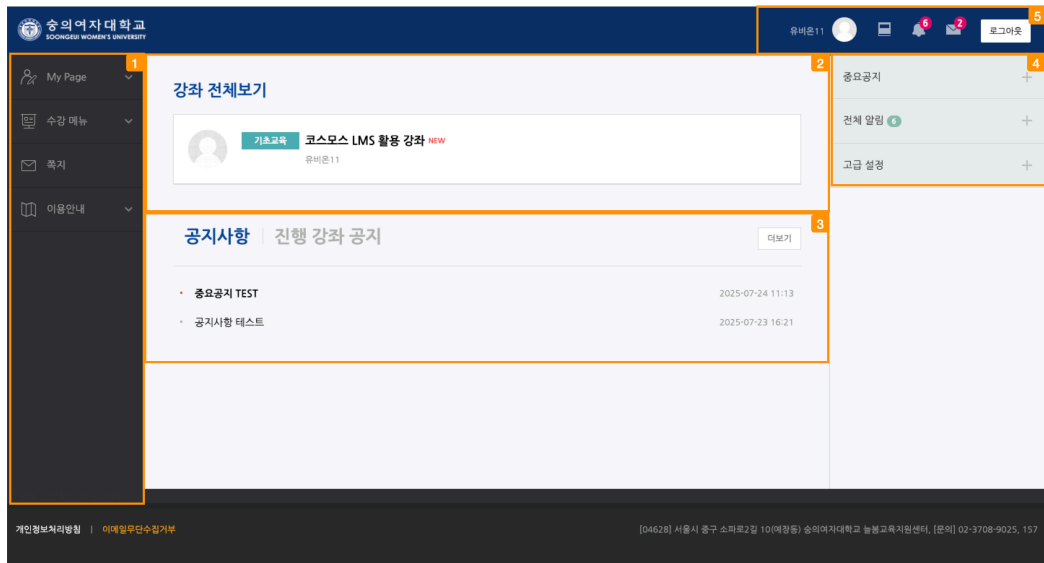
숭의여자대학교
SOONGEUI WOMEN'S UNIVERSITY

유비온11 6 2 로그아웃 5

1
My Page
수강 메뉴
쪽지
이용안내

2
강좌 전체보기

기초교육 코스모스 LMS 활용 강좌 NEW
유비온11

3
공지사항 | 진행 강좌 공지
더보기

중요공지 TEST 2025-07-24 11:13
공지사항 테스트 2025-07-23 16:21

4
중요공지 +
전체 알림 6 +
고급 설정 +

개인정보처리방침 | 이메일무단수집거부
[04628] 서울시 중구 소파로2길 10(예장동) 숭의여자대학교 늘봄교육지원센터, [문의] 02-3708-9025, 157